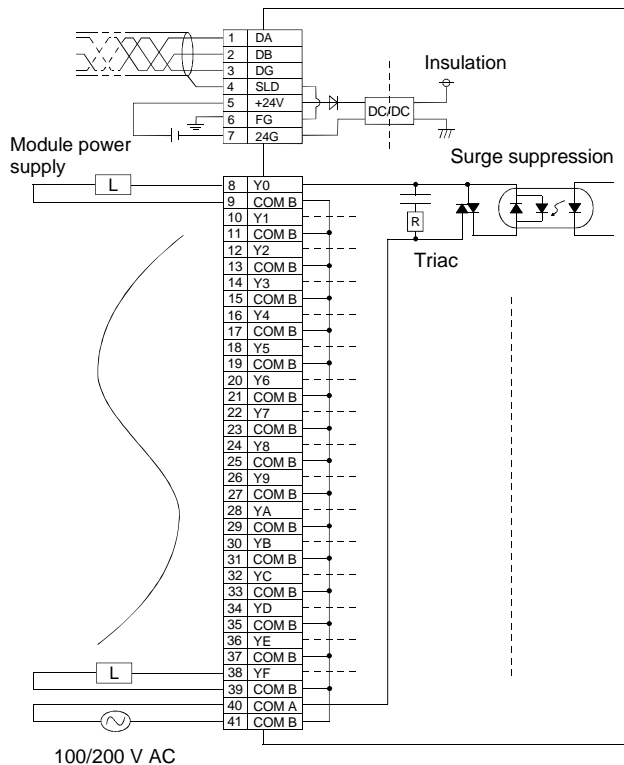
| | |
|---|---|
| 1 | DA |
| 2 | DB |
| 3 | DG |
| 4 | SLD |
| 5 | +24V |
| 6 | FG |
| 7 | 24G |
| 8 | Y0 |
| 9 | COM B |
| 10 | Y1 |
| 11 | COM B |
| 12 | Y2 |
| 13 | COM B |
| 14 | Y3 |
| 15 | COM B |
| 16 | Y4 |
| 17 | COM B |
| 18 | Y5 |
| 19 | COM B |
| 20 | Y6 |
| 21 | COM B |
| 22 | Y7 |
| 23 | COM B |
| 24 | Y8 |
| 25 | COM B |
| 26 | Y9 |
| 27 | COM B |
| 28 | YA |
| 29 | COM B |
| 30 | YB |
| 31 | COM B |
| 32 | YC |
| 33 | COM B |
| 34 | YD |
| 35 | COM B |
| 36 | YE |
| 37 | COM B |
| 38 | YF |
| 39 | COM B |
| 40 | COM A |
| 41 | COM B |

Insulation

DC/DC

Module power supply

L

Surge suppression

R

Triac

L

100/200 V AC